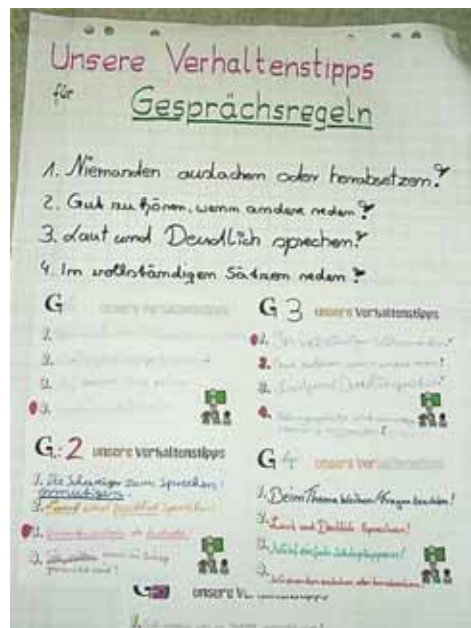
Unsere Verhaltenstipps
für Gesprächsregeln

1. Niemanden auslachen oder herabsetzen!
2. Gut zu hören, wenn andere reden!
3. Laut und Deutlich sprechen!
4. Im vollständigen Sätzen reden!

G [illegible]
1. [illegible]
2. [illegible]
3. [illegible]
4. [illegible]

G 3 unsere Verhaltenstipps
1. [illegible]
2. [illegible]
3. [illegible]
4. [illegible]

G 2 unsere Verhaltenstipps
1. Die Schwierigen zum Sprechen! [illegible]
2. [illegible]
3. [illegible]
4. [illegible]

G 4 unsere Ver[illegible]
1. Beim Thema bleiben / Fragen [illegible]
2. Laut und Deutlich Sprechen!
3. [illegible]
4. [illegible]

unsere V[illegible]
1. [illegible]